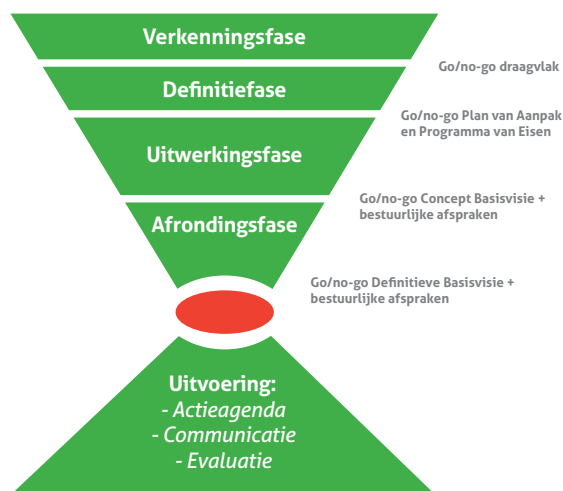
Verkenningsfase

Go/no-go draagvlak

Definitiefase

Go/no-go Plan van Aanpak en Programma van Eisen

Uitwerkingsfase

Go/no-go Concept Basisvisie + bestuurlijke afspraken

Afrondingsfase

Go/no-go Definitieve Basisvisie + bestuurlijke afspraken

Uitvoering:
- Actieagenda
- Communicatie
- Evaluatie